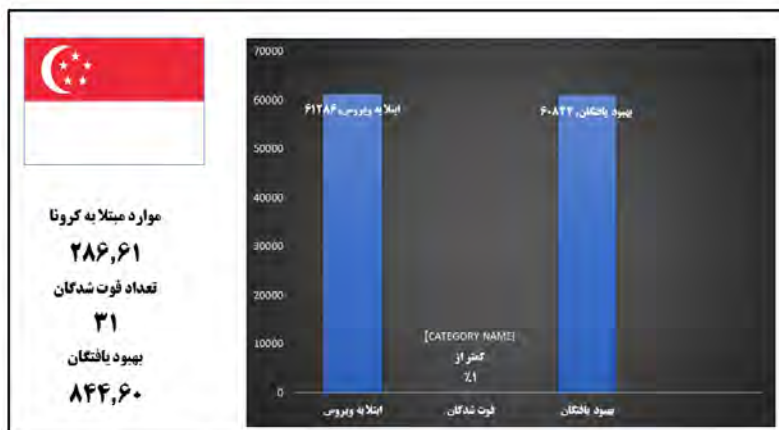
موارد مبتلا به کرونا
۲۸۶,۶۱
تعداد فوت شدگان
۳۱
بهبود یافتگان
۸۴۴,۶۰

70000
60000
50000
40000
30000
20000
10000
0

ابتلا به ویروس، ۶۱۲۸۶
بهبود یافتگان، ۶۰۸۴۴
[CATEGORY NAME]
کمتر از
٪۱

ابتلا به ویروس
فوت شدگان
بهبود یافتگان